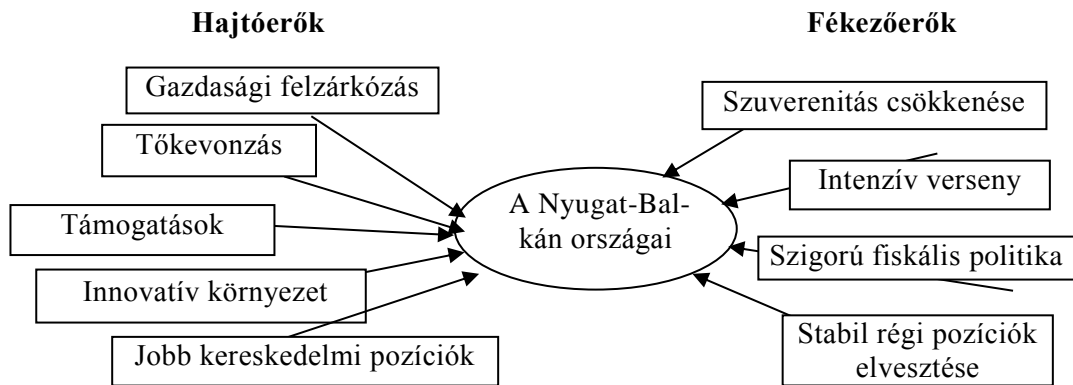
Hajtóerők

Fékezőerők

Gazdasági felzárkózás

Tőkevonzás

Támogatások

Innovatív környezet

Jobb kereskedelmi pozíciók

A Nyugat-Balkán országai

Szuverenitás csökkenése

Intenzív verseny

Szigorú fiskális politika

Stabil régi pozíciók elvesztése